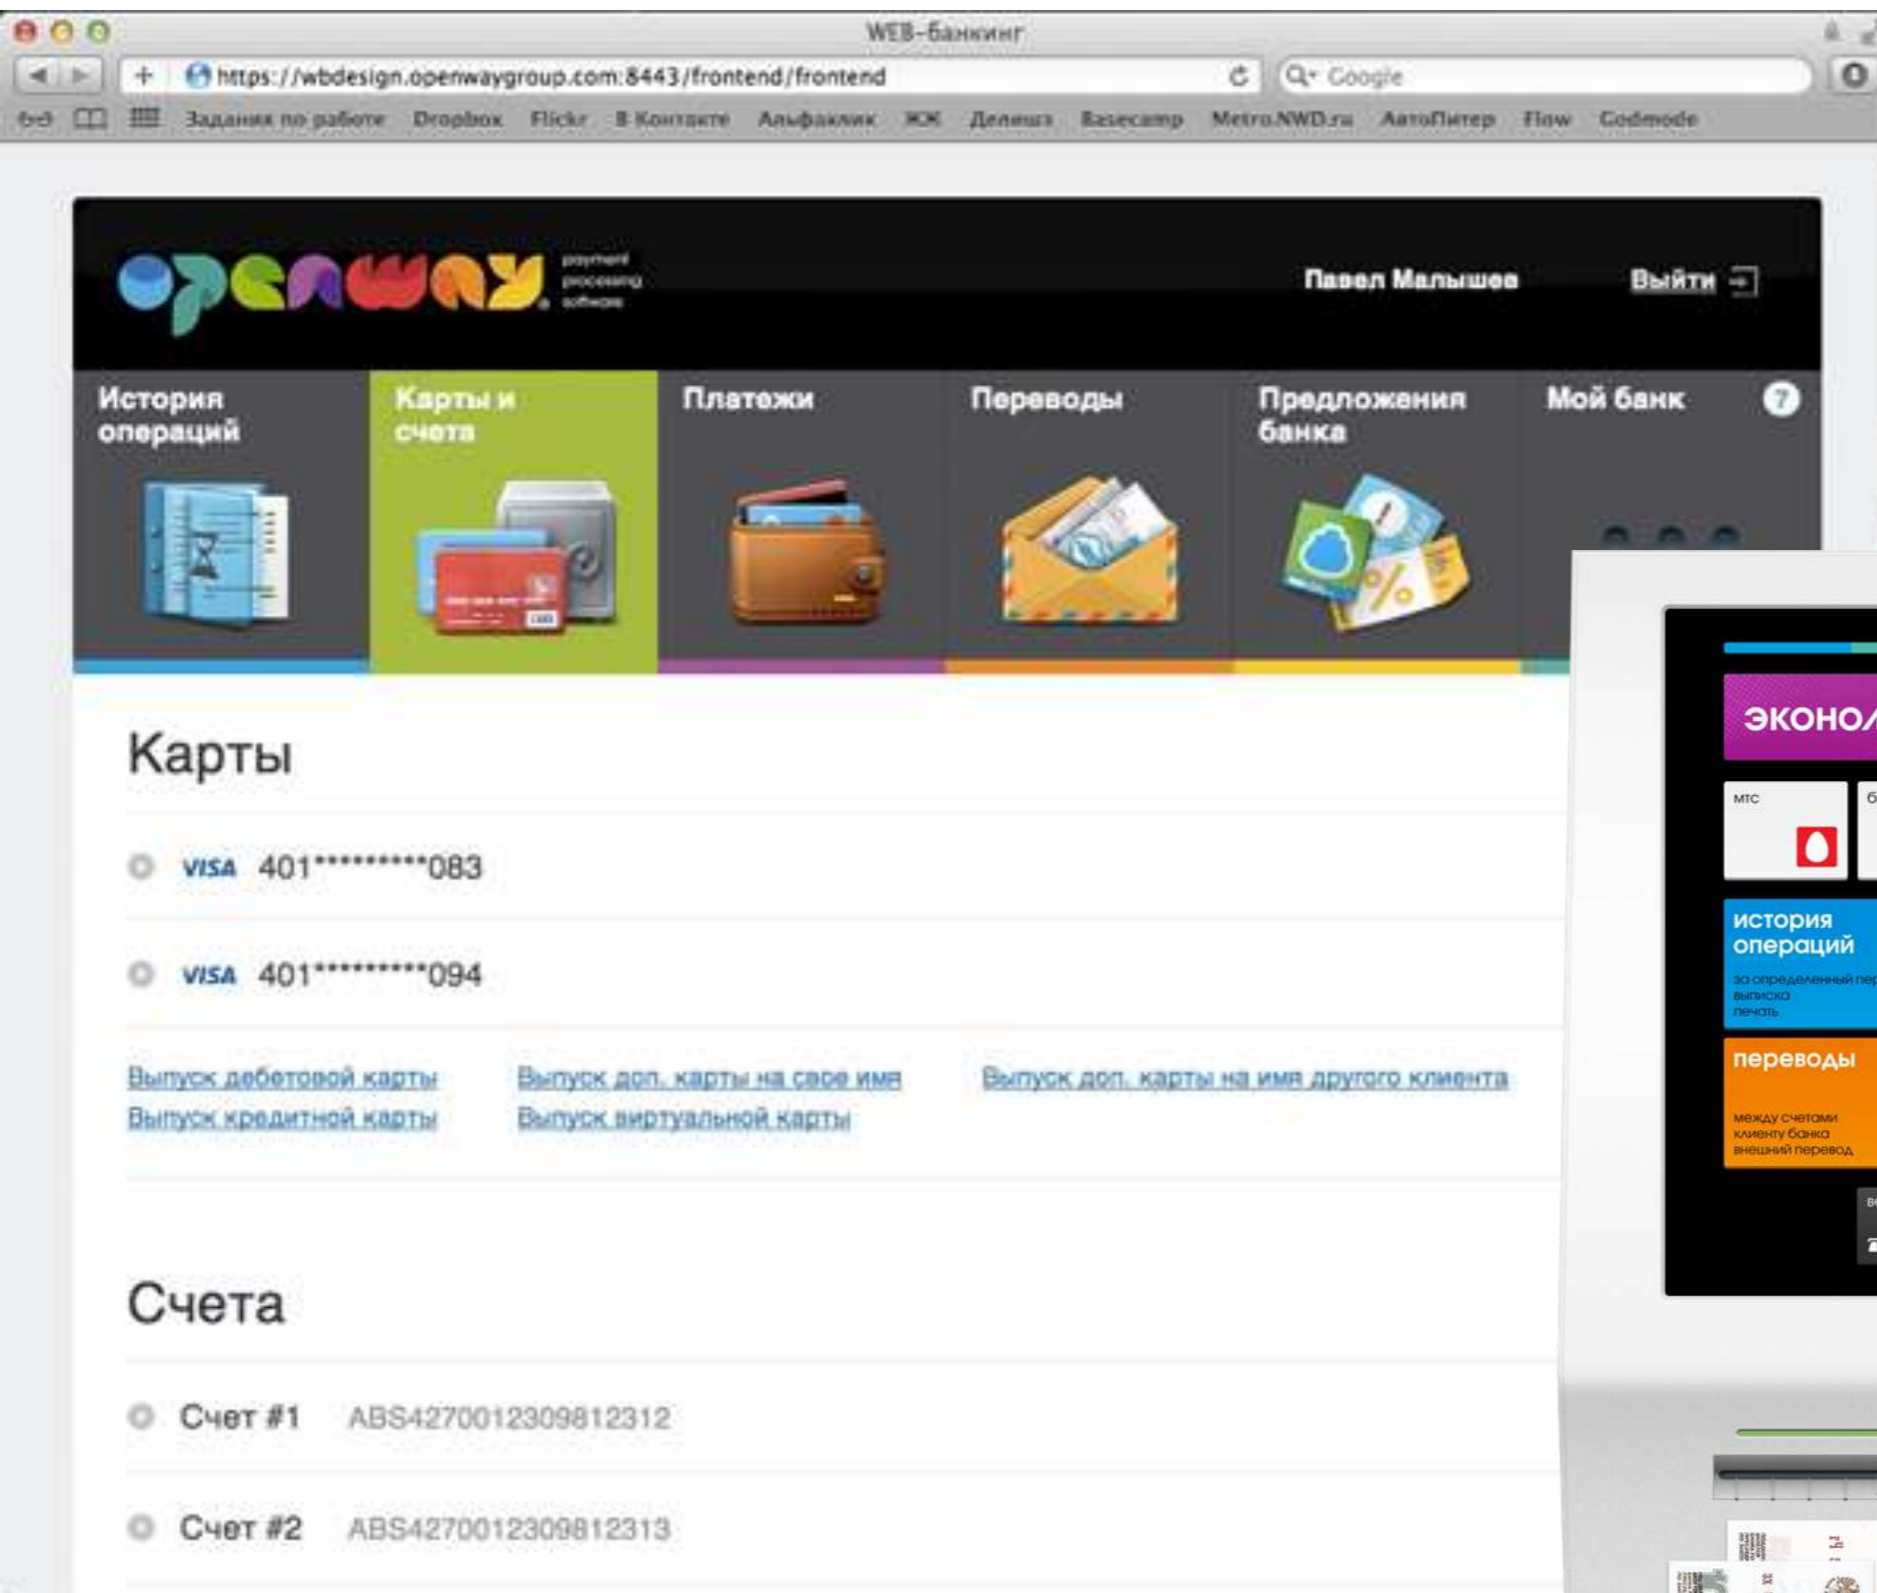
WEB-Банкинг

https://wbdesign.openwaygroup.com:8443/frontend/frontend

Google

Задания по работе Dropbox Flickr В Контакте Альфаклик ЖЖ Делишз Basecamp Metro.NWD.ru АвтоПитер Flow Godmode

openway payment processing software

Павел Малышев

Выйти

История операций

Карты и счета

Платежи

Переводы

Предложения банка

Мой банк

?

Карты

VISA 401*********083

VISA 401*********094

Выпуск дебетовой карты

Выпуск кредитной карты

Выпуск доп. карты на свое имя

Выпуск виртуальной карты

Выпуск доп. карты на имя другого клиента

Счета

Счет #1 ABS4270012309812312

Счет #2 ABS4270012309812313

ЭКОНО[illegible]

МТС

история операций

за определенный пе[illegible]
выписка
печать

переводы

между счетами
клиенту банка
внешний перевод